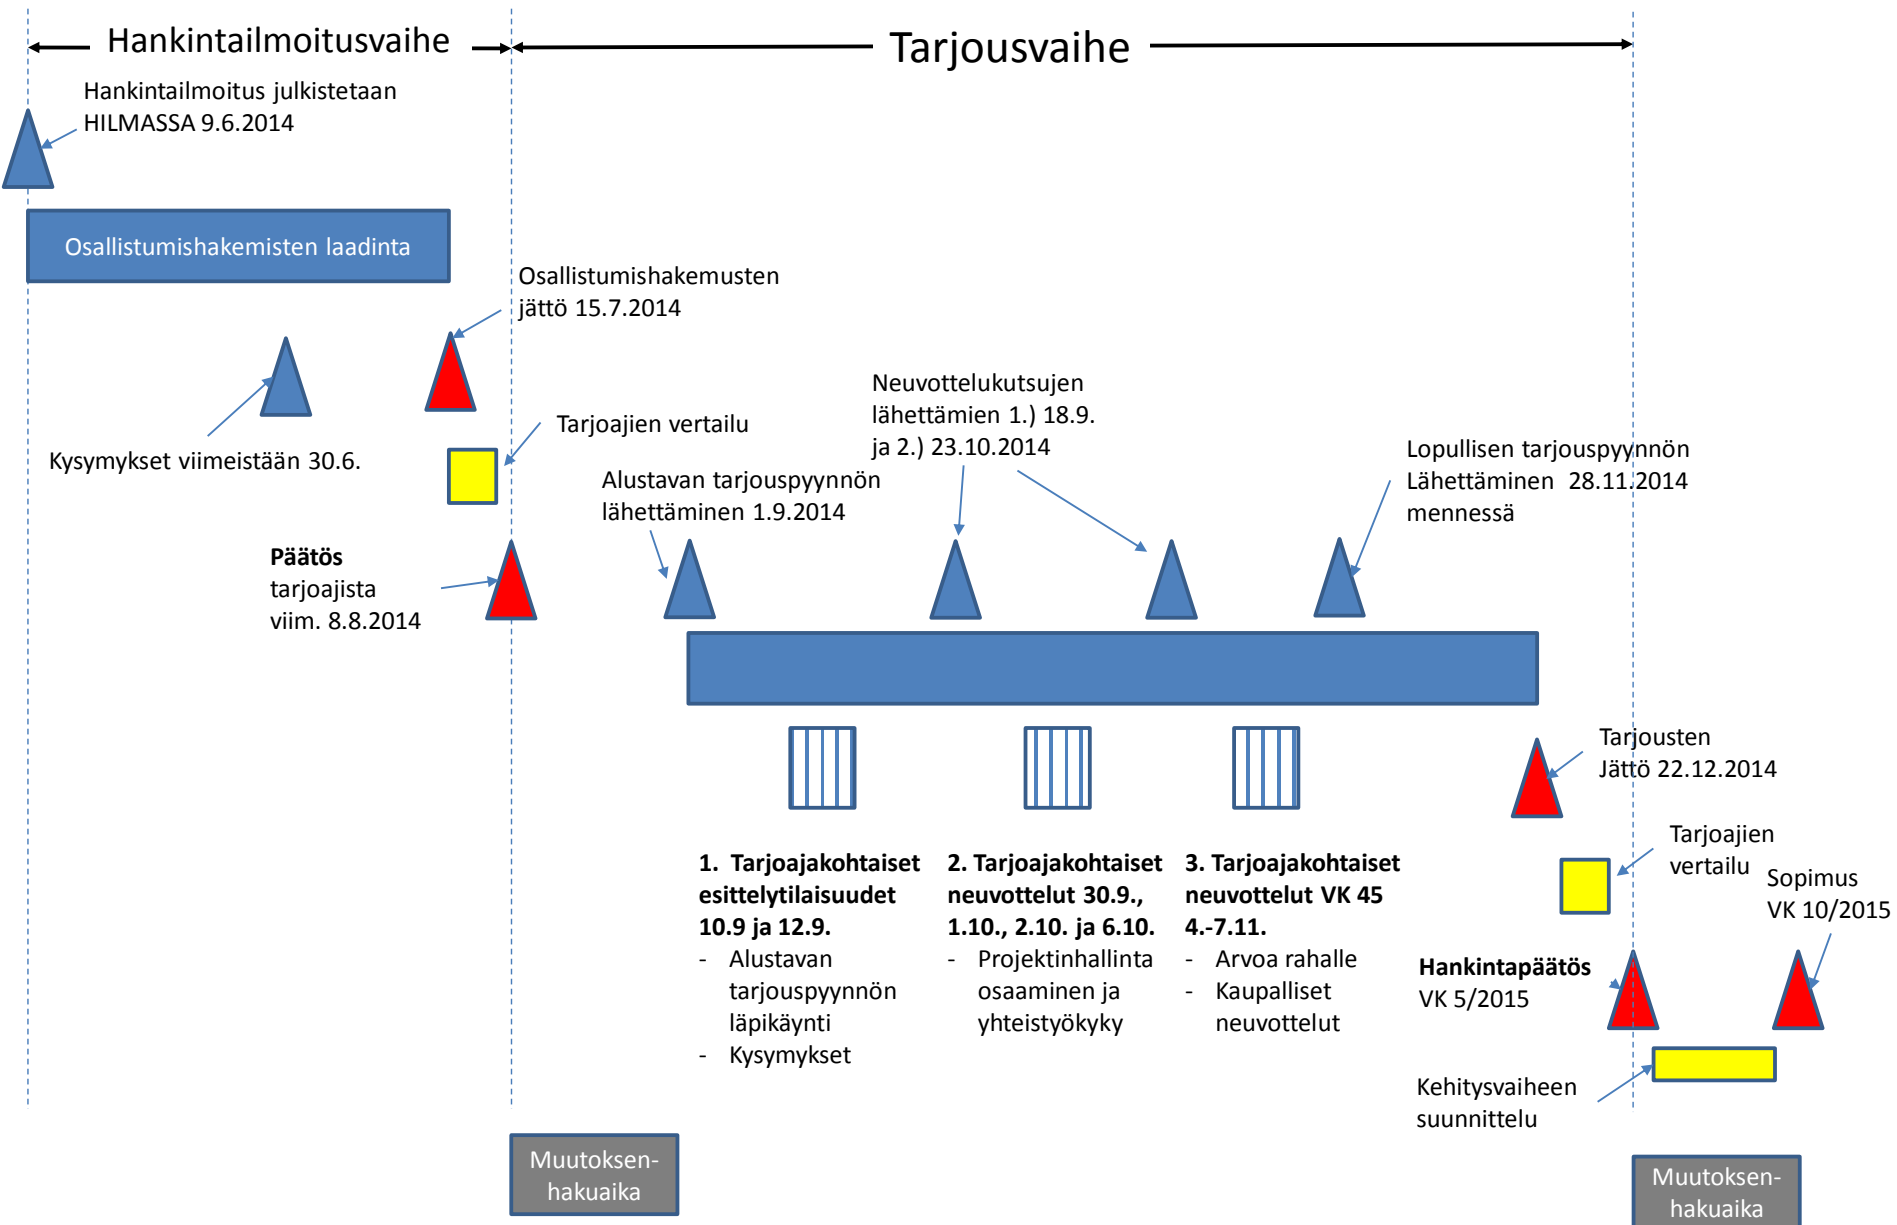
Hankintailmoitusvaihe

Tarjousvaihe

Hankintailmoitus julkistetaan HILMASSA 9.6.2014

Osallistumishakemisten laadinta

Osallistumishakemusten jättö 15.7.2014

Kysymykset viimeistään 30.6.

Tarjoajien vertailu

Päätös tarjoajista viim. 8.8.2014

Neuvottelukutsujen lähettämien 1.) 18.9. ja 2.) 23.10.2014

Alustavan tarjouspyynnön lähettäminen 1.9.2014

Lopullisen tarjouspyynnön Lähettäminen 28.11.2014 mennessä

Tarjousten Jättö 22.12.2014

1. Tarjoajakohtaiset esittelytilaisuudet 10.9 ja 12.9.
- Alustavan tarjouspyynnön läpikäynti
- Kysymykset

2. Tarjoajakohtaiset neuvottelut 30.9., 1.10., 2.10. ja 6.10.
- Projektinhallinta osaaminen ja yhteistyökyky

3. Tarjoajakohtaiset neuvottelut VK 45 4.-7.11.
- Arvoa rahalle
- Kaupalliset neuvottelut

Tarjoajien vertailu

Sopimus VK 10/2015

Hankintapäätös VK 5/2015

Kehitysvaiheen suunnittelu

Muutoksen-hakuaika

Muutoksen-hakuaika